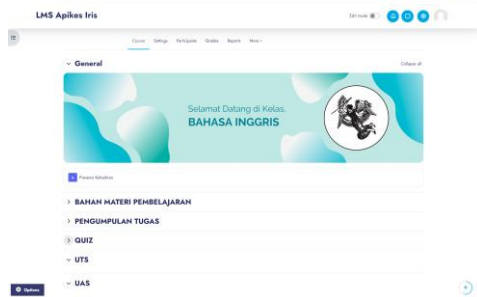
LMS Apikes Iris

Edit mode

Course Settings Participants Grades Reports More

General

Collapse all

Selamat Datang di Kelas,
BAHASA INGGRIS

Forum Diskusi

BAHAN MATERI PEMBELAJARAN

PENGUMPULAN TUGAS

QUIZ

UTS

UAS

Options